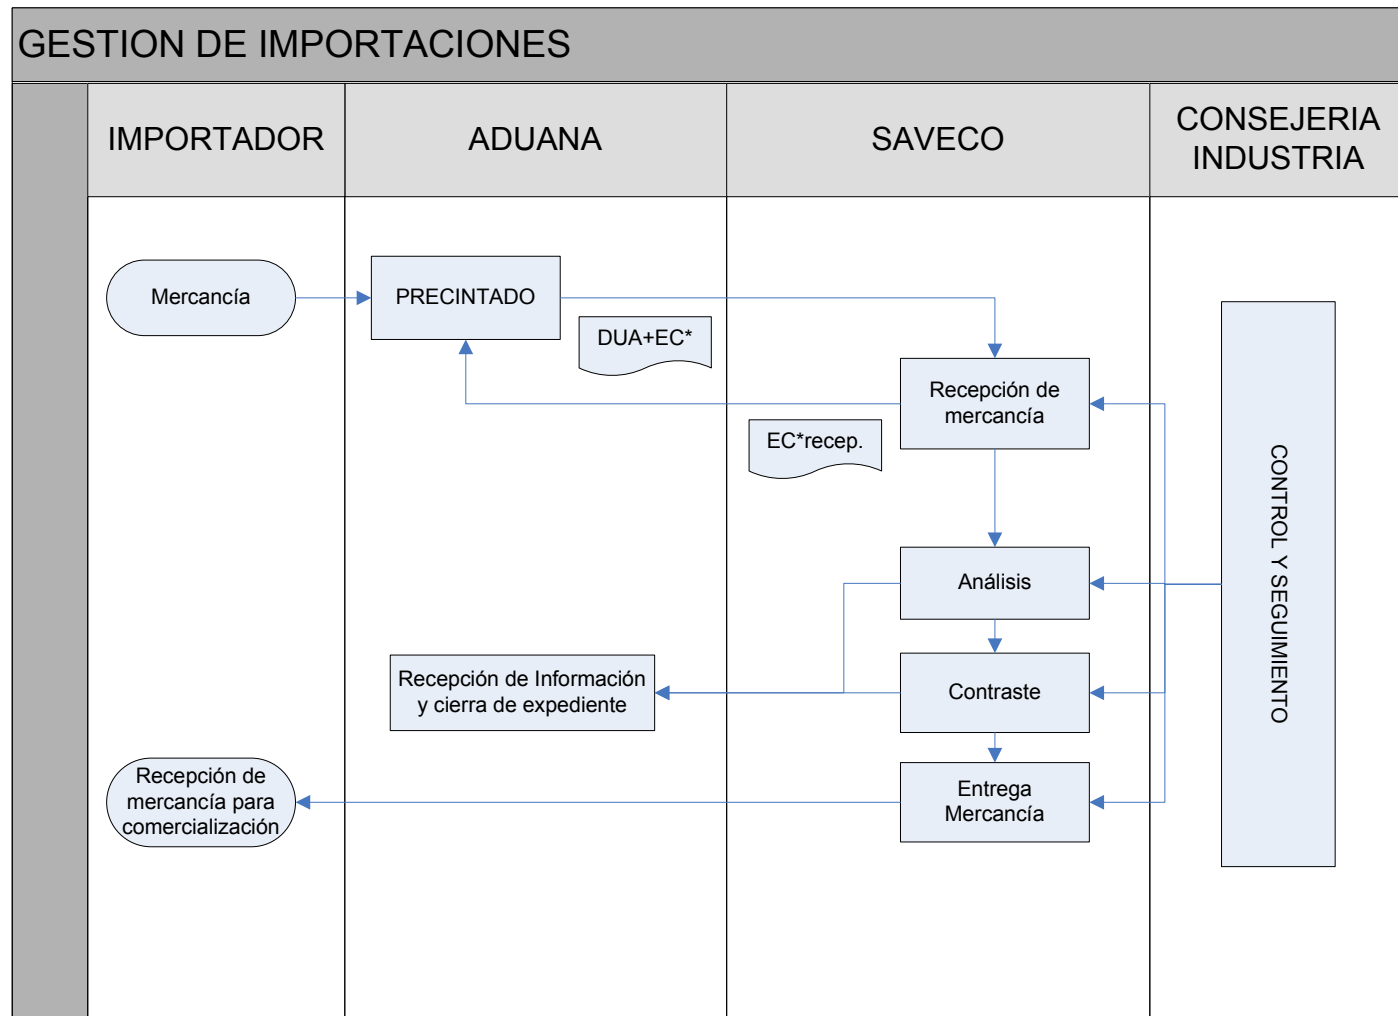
GESTION DE IMPORTACIONES

| IMPORTADOR | ADUANA | SAVECO | CONSEJERIA INDUSTRIA |
|---|---|---|---|

Mercancía

PRECINTADO

DUA+EC*

Recepción de mercancía

EC*recep.

Análisis

Recepción de Información y cierra de expediente

Contraste

Recepción de mercancía para comercialización

Entrega Mercancía

CONTROL Y SEGUIMIENTO